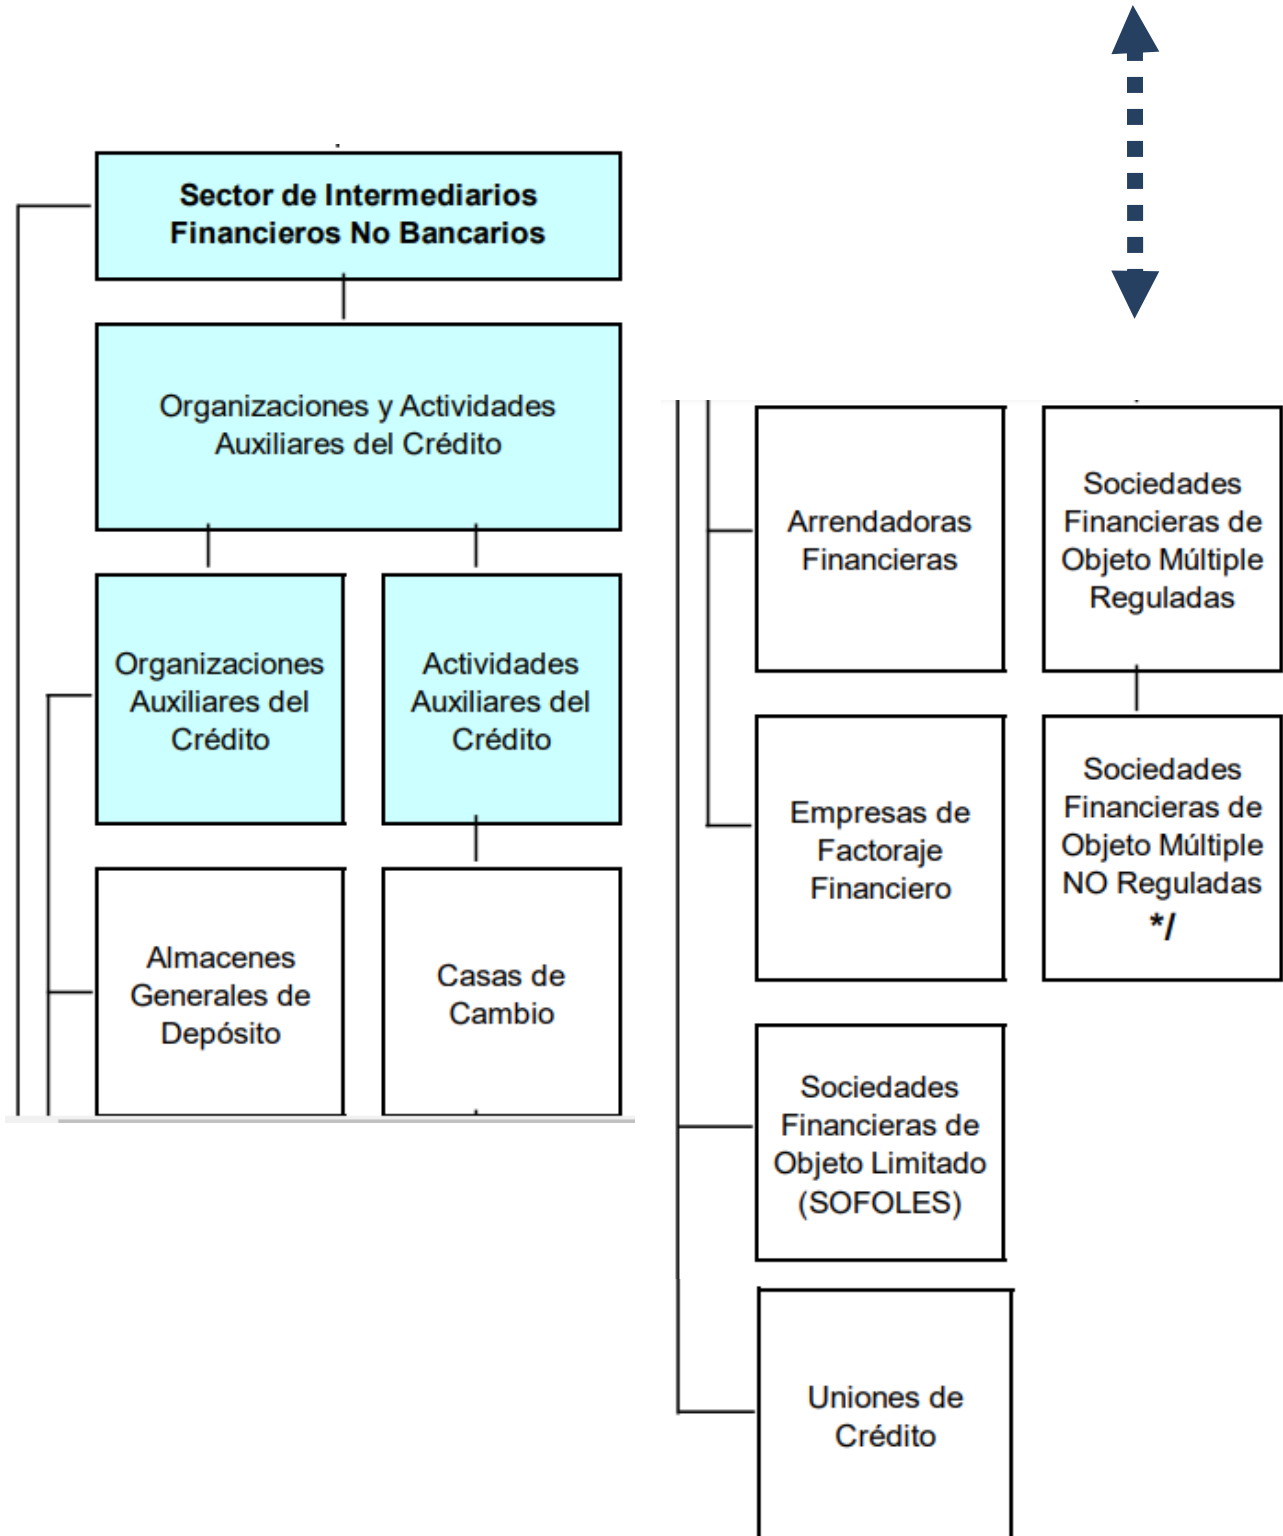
Sector de Intermediarios Financieros No Bancarios

Organizaciones y Actividades Auxiliares del Crédito

Organizaciones Auxiliares del Crédito

Actividades Auxiliares del Crédito

Almacenes Generales de Depósito

Casas de Cambio

Arrendadoras Financieras

Sociedades Financieras de Objeto Múltiple Reguladas

Empresas de Factoraje Financiero

Sociedades Financieras de Objeto Múltiple NO Reguladas */

Sociedades Financieras de Objeto Limitado (SOFOLES)

Uniones de Crédito